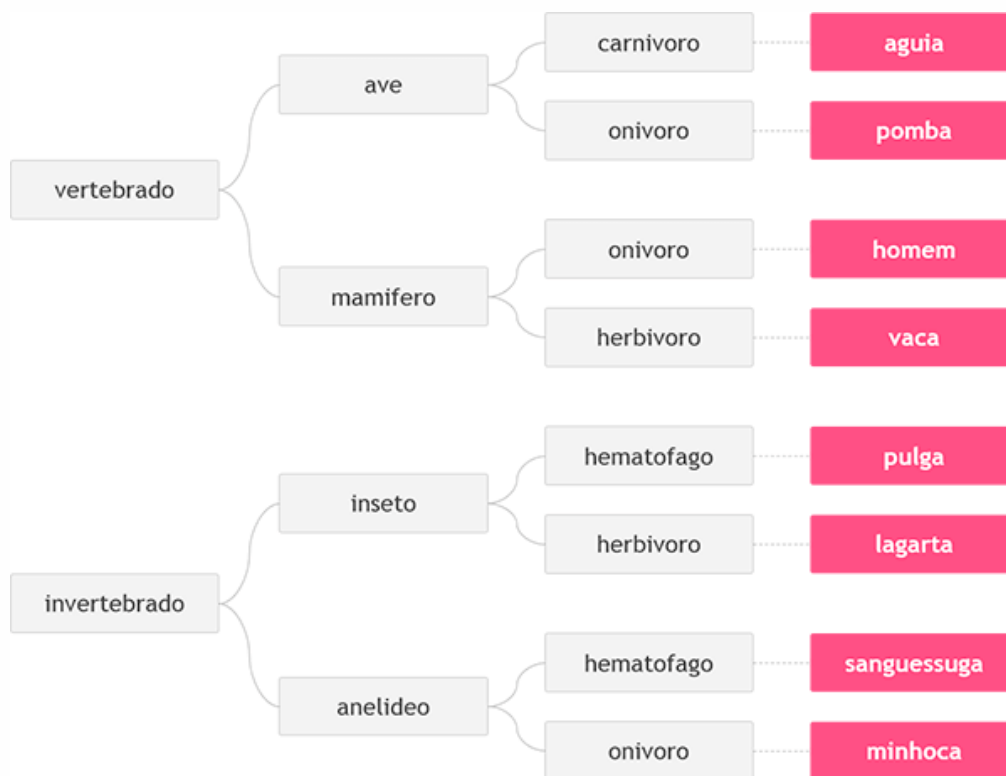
vertebrado

ave

carnivoro

aguia

onivoro

pomba

mamifero

onivoro

homem

herbivoro

vaca

invertebrado

inseto

hematofago

pulga

herbivoro

lagarta

anelideo

hematofago

sanguessuga

onivoro

minhoca